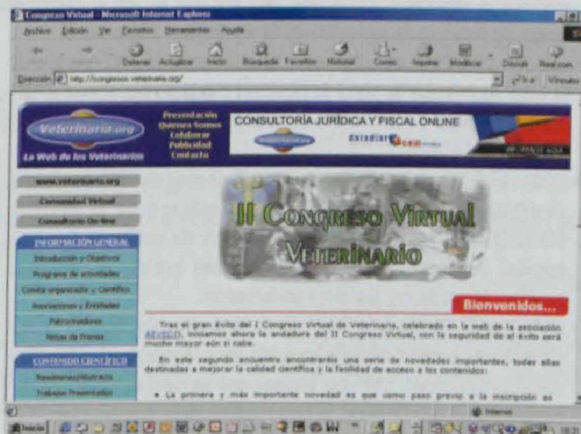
Congreso Virtual - Microsoft Internet Explorer

Archivo Edición Ver Favoritos Herramientas Ayuda

Detener Actualizar Inicio Búsqueda Favoritos Historial Correo Imprimir Modificar Discutir Real.com

Dirección http://congreso.veterinaria.org/ Ir Vínculos

Veterinaria.org
La Web de los Veterinarios

Presentación
Quienes Somos
Colaborar
Publicidad
Contacto

CONSULTORÍA JURÍDICA Y FISCAL ONLINE

www.veterinaria.org
Comunidad Virtual
Consultorio On-line

INFORMACIÓN GENERAL
Introducción y Objetivos
Programa de actividades
Comité organizador y Científico
Asociaciones y Entidades
Patrocinadores
Notas de Prensa

CONTENIDO CIENTÍFICO
Resúmenes/Abstracts
Trabajos Presentados

II Congreso Virtual Veterinario

Bienvenidos...

Tras el gran éxito del I Congreso Virtual de Veterinaria, celebrado en la web de la asociación AEVEDI, iniciamos ahora la andadura del II Congreso Virtual, con la seguridad de el éxito será mucho mayor aún si cabe.

En este segundo encuentro encontraréis una serie de novedades importantes, todas ellas destinadas a mejorar la calidad científica y la facilidad de acceso a los contenidos:

• La primera y más importante novedad es que como paso previo a la inscripción es

Internet

Inicio